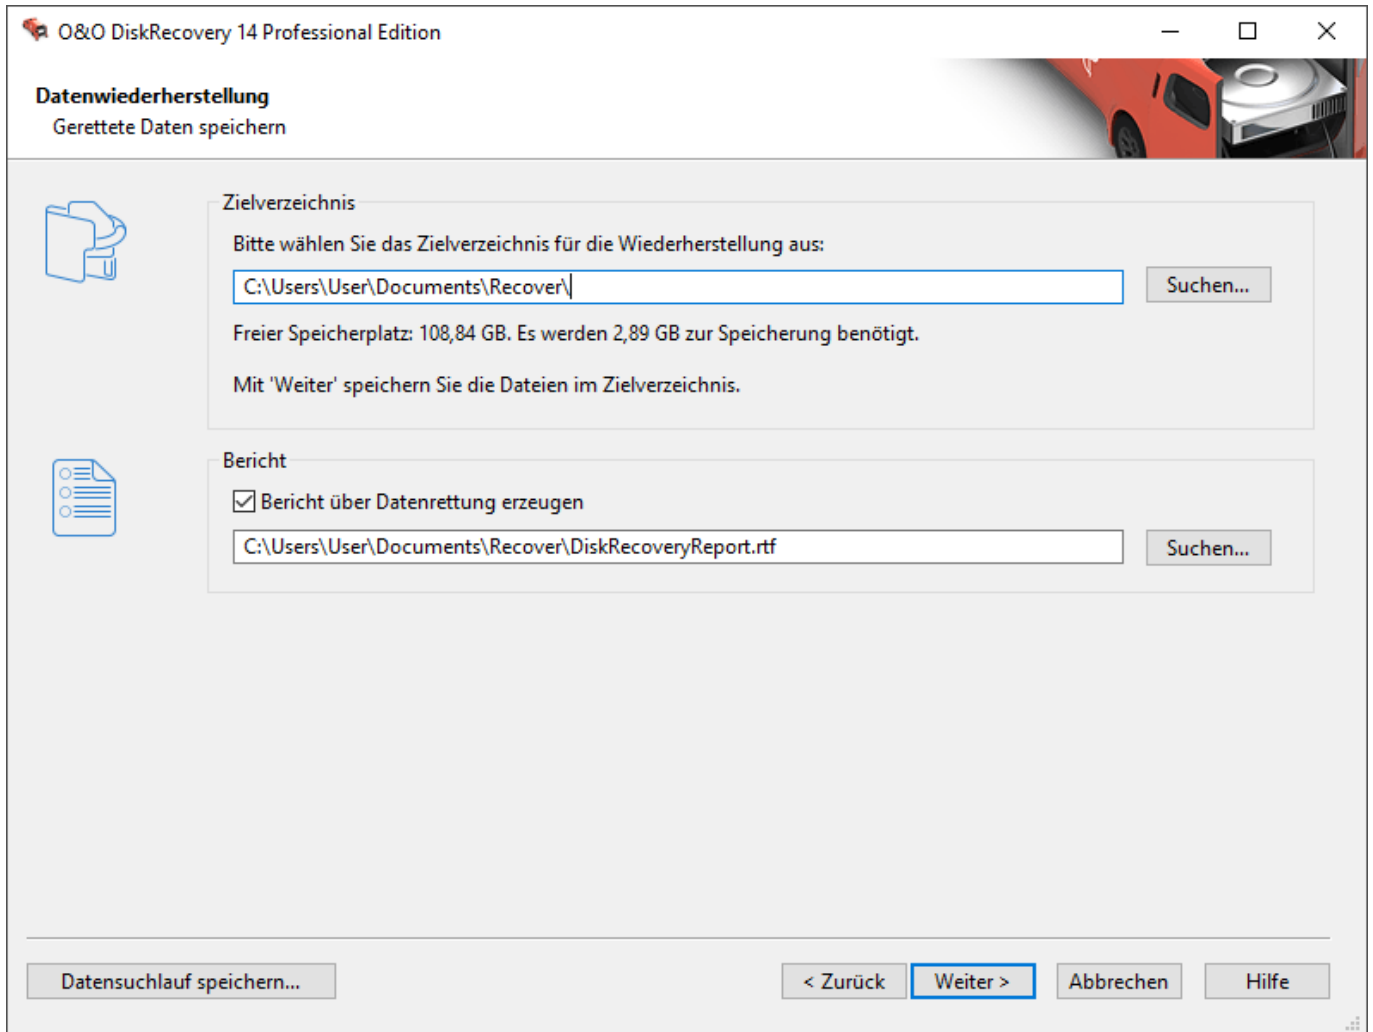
O&O DiskRecovery 14 Professional Edition

Datenwiederherstellung
Gerettete Daten speichern

Zielverzeichnis

Bitte wählen Sie das Zielverzeichnis für die Wiederherstellung aus:

C:\Users\User\Documents\Recover\

Suchen...

Freier Speicherplatz: 108,84 GB. Es werden 2,89 GB zur Speicherung benötigt.

Mit 'Weiter' speichern Sie die Dateien im Zielverzeichnis.

Bericht

Bericht über Datenrettung erzeugen

C:\Users\User\Documents\Recover\DiskRecoveryReport.rtf

Suchen...

Datensuchlauf speichern...

< Zurück

Weiter >

Abbrechen

Hilfe